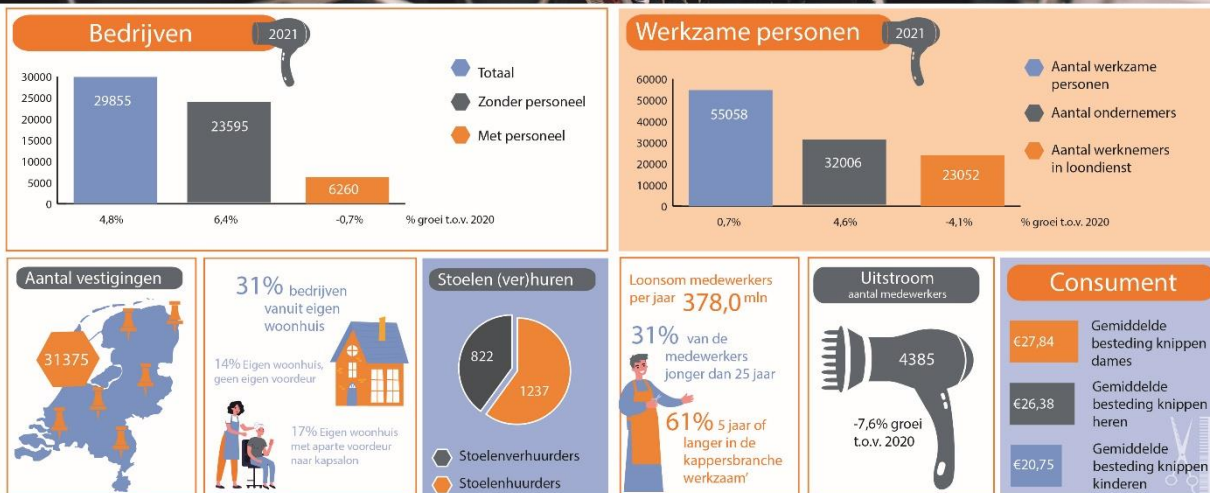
Bedrijven
2021

30000
25000
20000
15000
10000
5000
0

29855
23595
6260

4,8%
6,4%
-0,7%
% groei t.o.v. 2020

Totaal
Zonder personeel
Met personeel

Werkzame personen
2021

60000
50000
40000
30000
20000
10000
0

55058
32006
23052

0,7%
4,6%
-4,1%
% groei t.o.v. 2020

Aantal werkzame personen
Aantal ondernemers
Aantal werknemers in loondienst

Aantal vestigingen
31375

31% bedrijven vanuit eigen woonhuis
14% Eigen woonhuis, geen eigen voordeur
17% Eigen woonhuis met aparte voordeur naar kapsalon

Stoelen (ver)huren
822
1237
Stoelenverhuurders
Stoelenhuurders

Loonsom medewerkers per jaar 378,0 mln
31% van de medewerkers jonger dan 25 jaar
61% 5 jaar of langer in de kappersbranche werkzaam'

Uitstroom
aantal medewerkers
4385
-7,6% groei t.o.v. 2020

Consument
€27,84 Gemiddelde besteding knippen dames
€26,38 Gemiddelde besteding knippen heren
€20,75 Gemiddelde besteding knippen kinderen